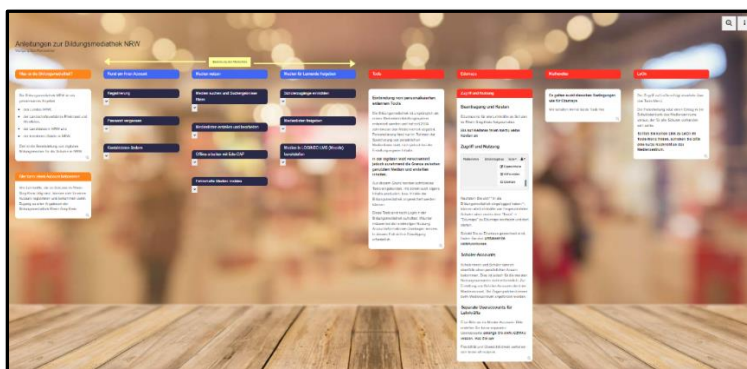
Anleitungen zur Bildungsmediathek NRW

Was ist die Bildungsmediathek?

Zugriff auf Ihren Account

Medien suchen

Medien für Lernende freigeben

Tools

Bildrechte

Urheberrecht und Nutzung

Lizenzen

Zugriff und Nutzung

Registrierung

Passwort vergessen

Medien suchen und hochladen

Medien in LOGINEO NRW (Moodle) bereitstellen

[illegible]